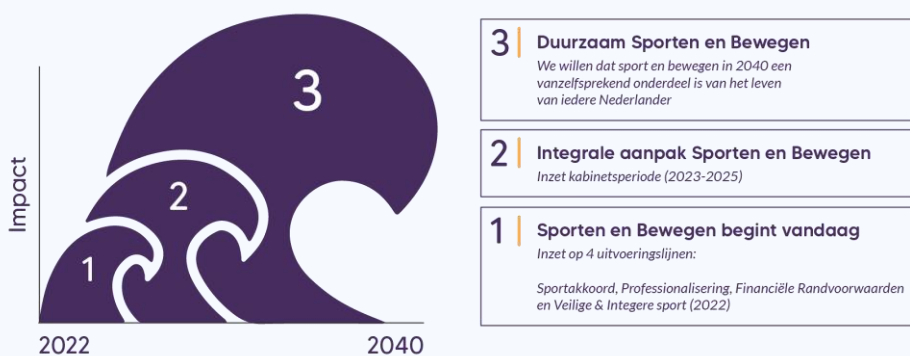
Impact

3

2

1

2022

2040

3 Duurzaam Sporten en Bewegen
We willen dat sport en bewegen in 2040 een vanzelfsprekend onderdeel is van het leven van iedere Nederlander

2 Integrale aanpak Sporten en Bewegen
Inzet kabinetsperiode (2023-2025)

1 Sporten en Bewegen begint vandaag
Inzet op 4 uitvoeringslijnen:

Sportakkoord, Professionalisering, Financiële Randvoorwaarden en Veilige & Integere sport (2022)